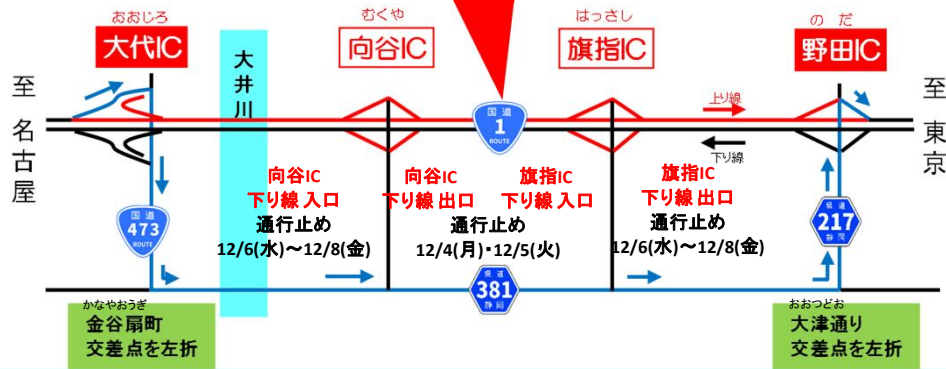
おおじろ
大代IC

大井川

むくや
向谷IC

はっさし
旗指IC

のだ
野田IC

至
名古屋

至
東京

国道
1
ROUTE

上り線

下り線

国道
473
ROUTE

向谷IC
下り線 入口
通行止め
12/6(水)～12/8(金)

向谷IC
下り線 出口

旗指IC
下り線 入口
通行止め
12/4(月)・12/5(火)

旗指IC
下り線 出口
通行止め
12/6(水)～12/8(金)

県道
217
静岡

県道
381
静岡

かなやおうぎ
金谷扇町
交差点を左折

おおつどお
大津通り
交差点を左折